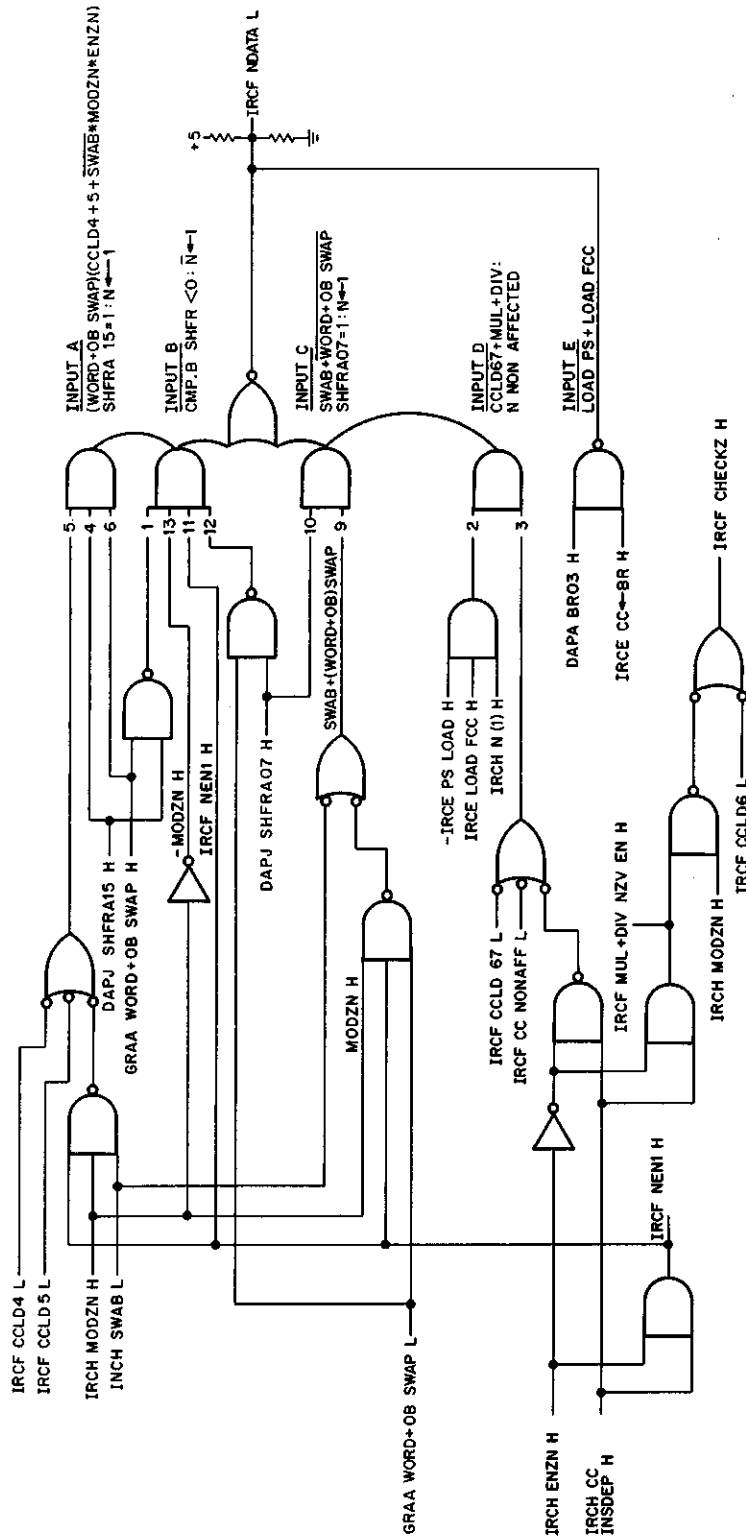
IRCF NDATA L

+5

INPUT A
(WORD+OB SWAP)(CCLD4+5+$\overline{SWAB}$*MODZN*ENZN)
SHFRA 15=1: N←1

INPUT B
CMP.B SHFR <0: $\overline{N}$←1

INPUT C
SWAB+$\overline{WORD+OB\ SWAP}$
SHFRA07=1: N←1

INPUT D
CCLD67+MUL+DIV:
N NON AFFECTED

INPUT E
LOAD PS+LOAD FCC

5
4
6
1
13
11
12
10
9
2
3

DAPJ SHFRA15 H
GRAA WORD+OB SWAP H
-MODZN H
IRCF NEN1 H
DAPJ SHFRA07 H
SWAB+(WORD+OB)SWAP
MODZN H

-IRCE PS LOAD H
IRCE LOAD FCC H
IRCH N (1) H

DAPA BRO3 H
IRCE CC←BR H

IRCF CCLD4 L
IRCF CCLD5 L
IRCH MODZN H
INCH SWAB L
GRAA WORD+OB SWAP L

IRCF CCLD 67 L
IRCF CC NONAFF L
IRCF MUL+DIV NZV EN H
IRCH MODZN H
IRCF NEN1 H

IRCF CHECKZ H
IRCF CCLD6 L

IRCH ENZN H
IRCH CC
INSDEP H